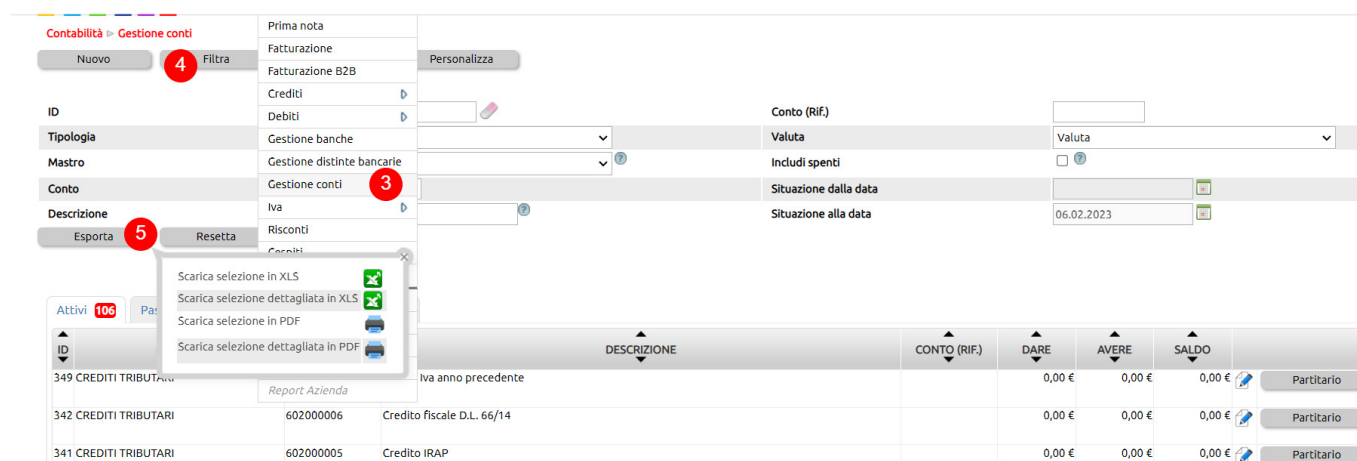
Contabilità ▹ Gestione conti

Nuovo
4
Filtra
Personalizza

Prima nota
Fatturazione
Fatturazione B2B
Crediti
Debiti
Gestione banche
Gestione distinte bancarie
Gestione conti
3
Iva
Risconti
Cespiti
Report Azienda

ID
Tipologia
Mastro
Conto
Descrizione

Conto (Rif.)
Valuta
Valuta
Includi spenti
Situazione dalla data
Situazione alla data
06.02.2023

Esporta
5
Resetta

Scarica selezione in XLS
Scarica selezione dettagliata in XLS
Scarica selezione in PDF
Scarica selezione dettagliata in PDF

Attivi 106
Pas

| ID | | | DESCRIZIONE | CONTO (RIF.) | DARE | AVERE | SALDO | |
|---|---|---|---|---|---|---|---|---|
| 349 | CREDITI TRIBUTARI | | Iva anno precedente | | 0,00 € | 0,00 € | 0,00 € | Partitario |
| 342 | CREDITI TRIBUTARI | 602000006 | Credito fiscale D.L. 66/14 | | 0,00 € | 0,00 € | 0,00 € | Partitario |
| 341 | CREDITI TRIBUTARI | 602000005 | Credito IRAP | | 0,00 € | 0,00 € | 0,00 € | Partitario |